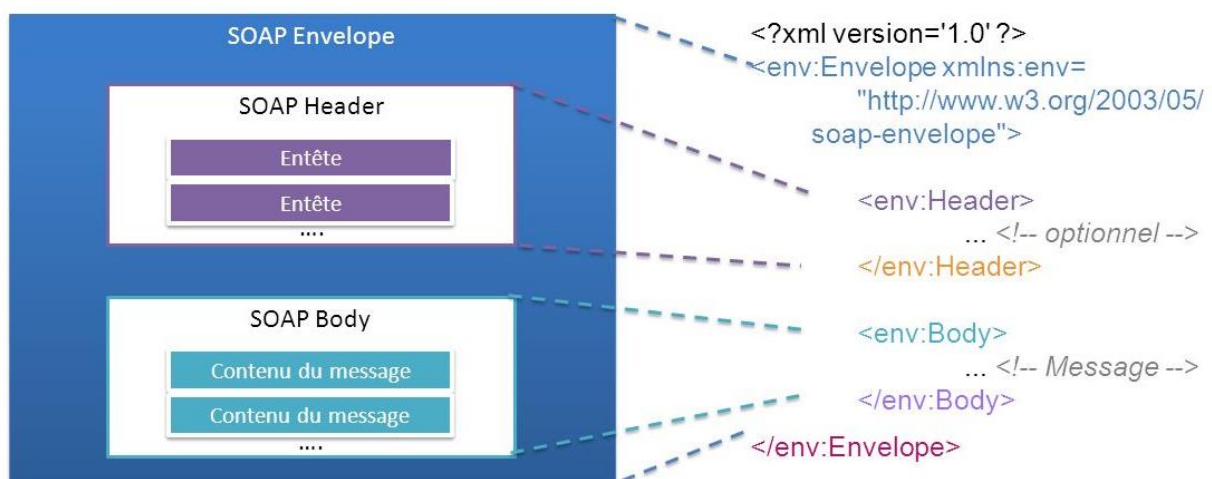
SOAP Envelope

SOAP Header

Entête

Entête

....

SOAP Body

Contenu du message

Contenu du message

....

<?xml version='1.0' ?>
<env:Envelope xmlns:env= "http://www.w3.org/2003/05/soap-envelope">

<env:Header>
... <!-- optionnel -->
</env:Header>

<env:Body>
... <!-- Message -->
</env:Body>

</env:Envelope>